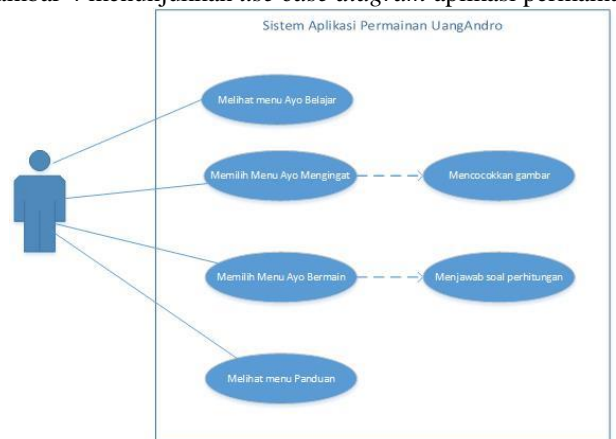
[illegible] menunjukkan use case diagram aplikasi permain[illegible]

Sistem Aplikasi Permainan UangAndro

Melihat menu Ayo Belajar

Memilih Menu Ayo Mengingat

Mencocokkan gambar

Memilih Menu Ayo Bermain

Menjawab soal perhitungan

Melihat menu Panduan